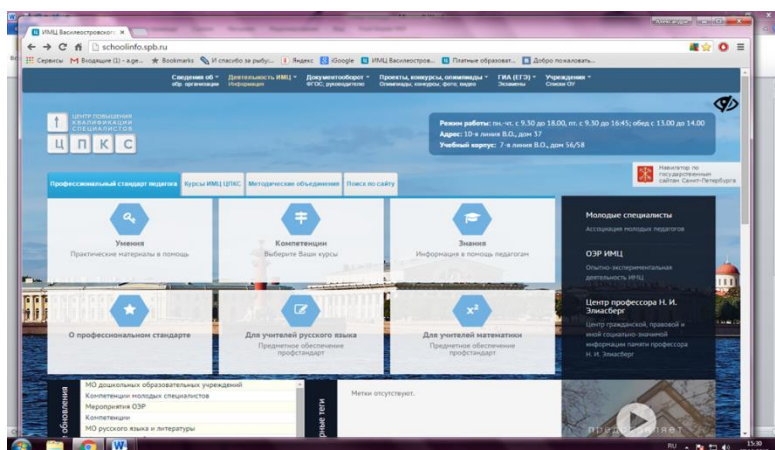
ИМЦ Василеостровского ×

schoolinfo.spb.ru

Сервисы Входящие (1) - a.ge... Bookmarks И спасибо за рыбу!... Яндекс iGoogle ИМЦ Василеостров... Платные образоват... Добро пожаловать...

Сведения об образовательной организации | Деятельность ИМЦ Информация | Документооборот ФГОС, руководители | Проекты, конкурсы, олимпиады Олимпиады, конкурсы, фото, видео | ГИА (ЕГЭ) Экзамены | Учреждения Список ОУ

ЦЕНТР ПОВЫШЕНИЯ КВАЛИФИКАЦИИ СПЕЦИАЛИСТОВ
Ц П К С

Режим работы: пн.-чт. с 9.30 до 18.00, пт. с 9.30 до 16.45; обед с 13.00 до 14.00
Адрес: 10-я линия В.О., дом 37
Учебный корпус: 7-я линия В.О., дом 56/58

Навигатор по государственным сайтам Санкт-Петербурга

Профессиональный стандарт педагога | Курсы ИМЦ ЦПКС | Методические объединения | Поиск по сайту

Умения
Практические материалы в помощь

Компетенции
Выберите Ваши курсы

Знания
Информация в помощь педагогам

Молодые специалисты
Ассоциация молодых педагогов

ОЭР ИМЦ
Опытно-экспериментальная деятельность ИМЦ

О профессиональном стандарте

Для учителей русского языка
Предметное обеспечение профстандарт

$x^2$
Для учителей математики
Предметное обеспечение профстандарт

Центр профессора Н. И. Элиасберг
Центр гражданской, правовой и иной социально-значимой информации памяти профессора Н. И. Элиасберг

обновления
МО дошкольных образовательных учреждений
Компетенции молодых специалистов
Мероприятия ОЭР
Компетенции
МО русского языка и литературы

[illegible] теги
Метки отсутствуют.

RU 15:30